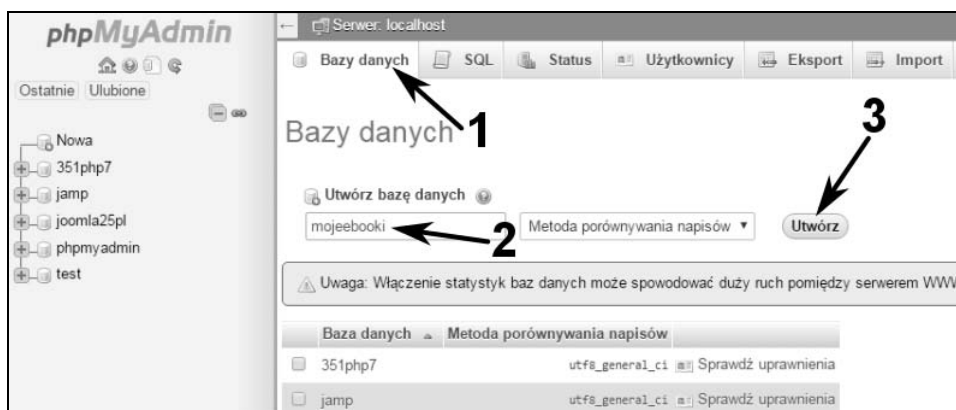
phpMyAdmin

Ostatnie Ulubione

Nowa
351php7
jamp
joomla25pl
phpmyadmin
test

Serwer: localhost

Bazy danych | SQL | Status | Użytkownicy | Eksport | Import

Bazy danych

1

3

Utwórz bazę danych

mojeebooki

2

Metoda porównywania napisów ▾

Utwórz

Uwaga: Włączenie statystyk baz danych może spowodować duży ruch pomiędzy serwerem WWW

| | Baza danych | Metoda porównywania napisów | |
|---|---|---|---|
| | 351php7 | utf8_general_ci | Sprawdź uprawnienia |
| | jamp | utf8_general_ci | Sprawdź uprawnienia |